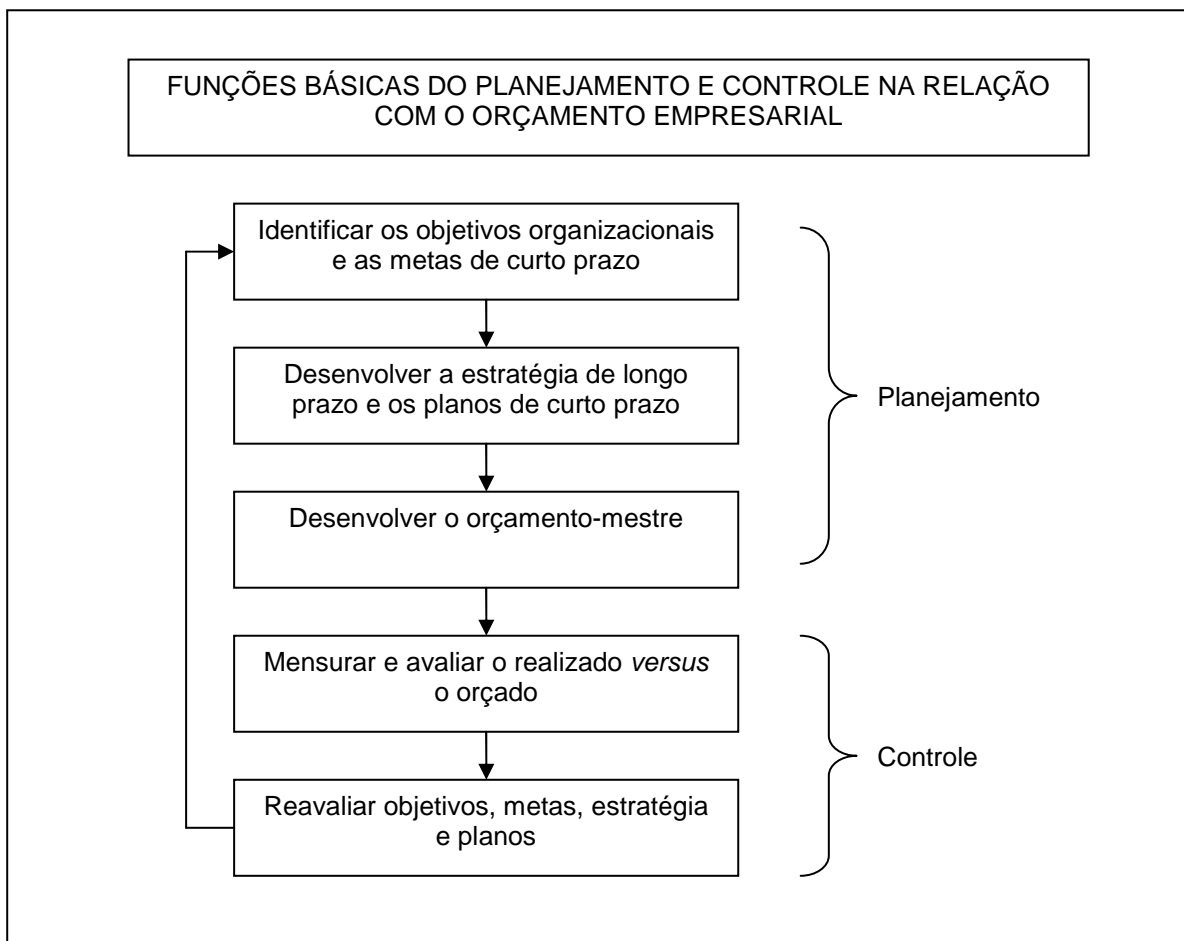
FUNÇÕES BÁSICAS DO PLANEJAMENTO E CONTROLE NA RELAÇÃO COM O ORÇAMENTO EMPRESARIAL

Identificar os objetivos organizacionais e as metas de curto prazo

Desenvolver a estratégia de longo prazo e os planos de curto prazo

Desenvolver o orçamento-mestre

Planejamento

Mensurar e avaliar o realizado versus o orçado

Reavaliar objetivos, metas, estratégia e planos

Controle